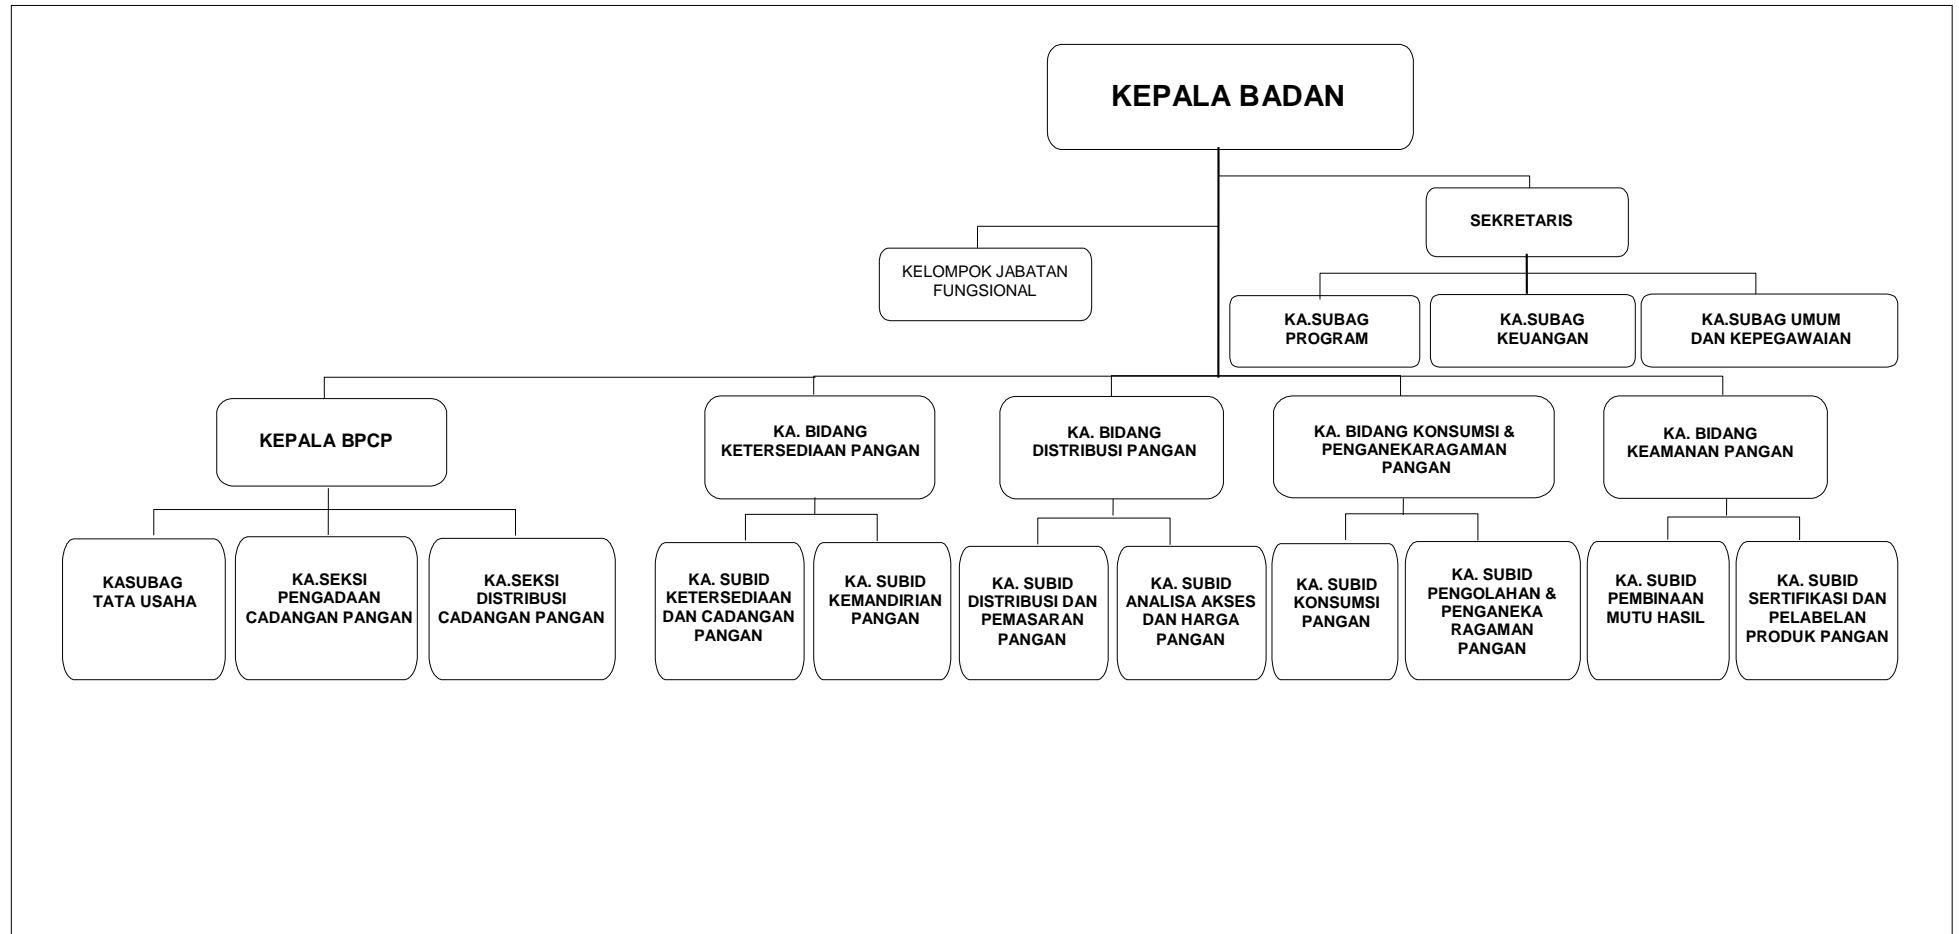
KEPALA BADAN

SEKRETARIS

KELOMPOK JABATAN FUNGSIONAL

KA.SUBAG PROGRAM

KA.SUBAG KEUANGAN

KA.SUBAG UMUM DAN KEPEGAWAIAN

KEPALA BPCP

KA. BIDANG KETERSEDIAAN PANGAN

KA. BIDANG DISTRIBUSI PANGAN

KA. BIDANG KONSUMSI & PENGANEKARAGAMAN PANGAN

KA. BIDANG KEAMANAN PANGAN

KASUBAG TATA USAHA

KA.SEKSI PENGADAAN CADANGAN PANGAN

KA.SEKSI DISTRIBUSI CADANGAN PANGAN

KA. SUBID KETERSEDIAAN DAN CADANGAN PANGAN

KA. SUBID KEMANDIRIAN PANGAN

KA. SUBID DISTRIBUSI DAN PEMASARAN PANGAN

KA. SUBID ANALISA AKSES DAN HARGA PANGAN

KA. SUBID KONSUMSI PANGAN

KA. SUBID PENGOLAHAN & PENGANEKA RAGAMAN PANGAN

KA. SUBID PEMBINAAN MUTU HASIL

KA. SUBID SERTIFIKASI DAN PELABELAN PRODUK PANGAN